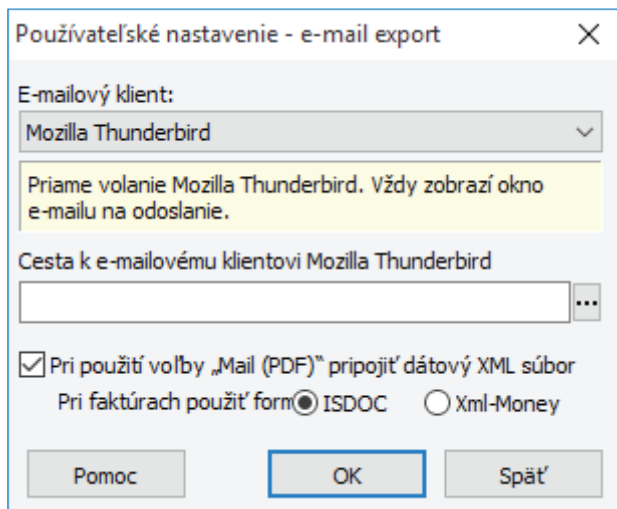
Používateľské nastavenie - e-mail export

E-mailový klient:

Mozilla Thunderbird

Priame volanie Mozilla Thunderbird. Vždy zobrazí okno e-mailu na odoslanie.

Cesta k e-mailovému klientovi Mozilla Thunderbird

...

Pri použití voľby „Mail (PDF)“ pripojiť dátový XML súbor

Pri faktúrach použiť form ISDOC Xml-Money

Pomoc OK Späť